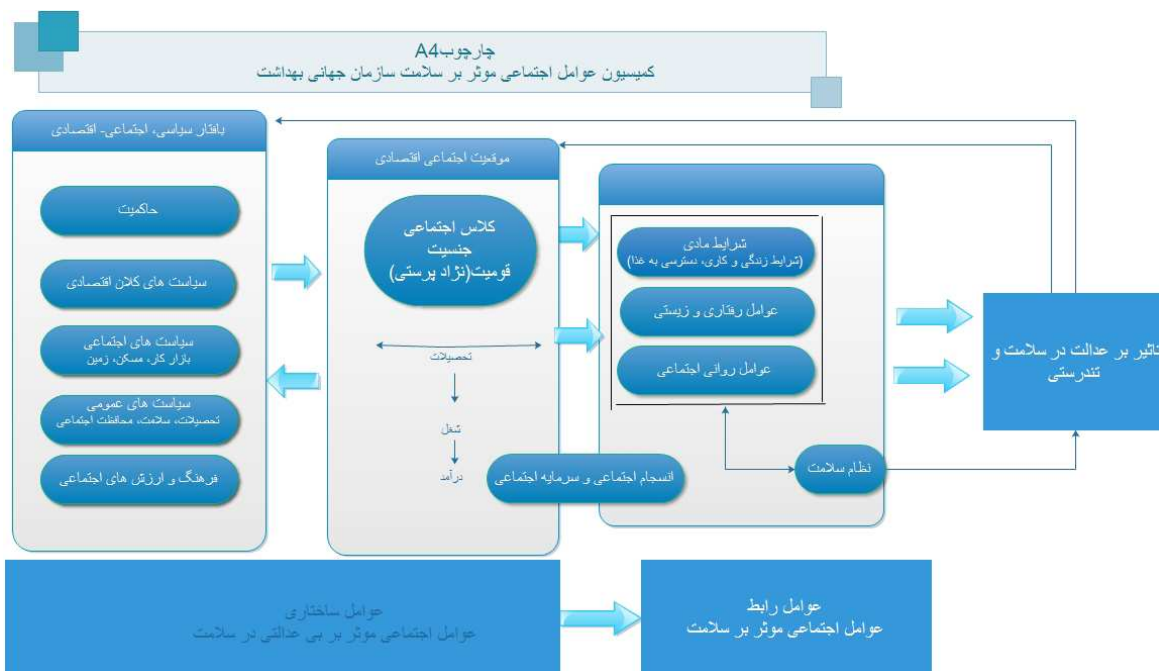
چارچوبA4
کمیسیون عوامل اجتماعی موثر بر سلامت سازمان جهانی بهداشت

بافتار سیاسی، اجتماعی- اقتصادی

حاکمیت

سیاست های کلان اقتصادی

سیاست های اجتماعی
بازار کار، مسکن، زمین

سیاست های عمومی
تحصیلات، سلامت، محافظت اجتماعی

فرهنگ و ارزش های اجتماعی

موقعیت اجتماعی اقتصادی

کلاس اجتماعی
جنسیت
قومیت(نژاد پرستی)

تحصیلات

شغل

درآمد

شرایط مادی
(شرایط زندگی و کاری، دسترسی به غذا)

عوامل رفتاری و زیستی

عوامل روانی اجتماعی

انسجام اجتماعی و سرمایه اجتماعی

نظام سلامت

تاثیر بر عدالت در سلامت و تندرستی

عوامل ساختاری
عوامل اجتماعی موثر بر بی عدالتی در سلامت

عوامل رابط
عوامل اجتماعی موثر بر سلامت